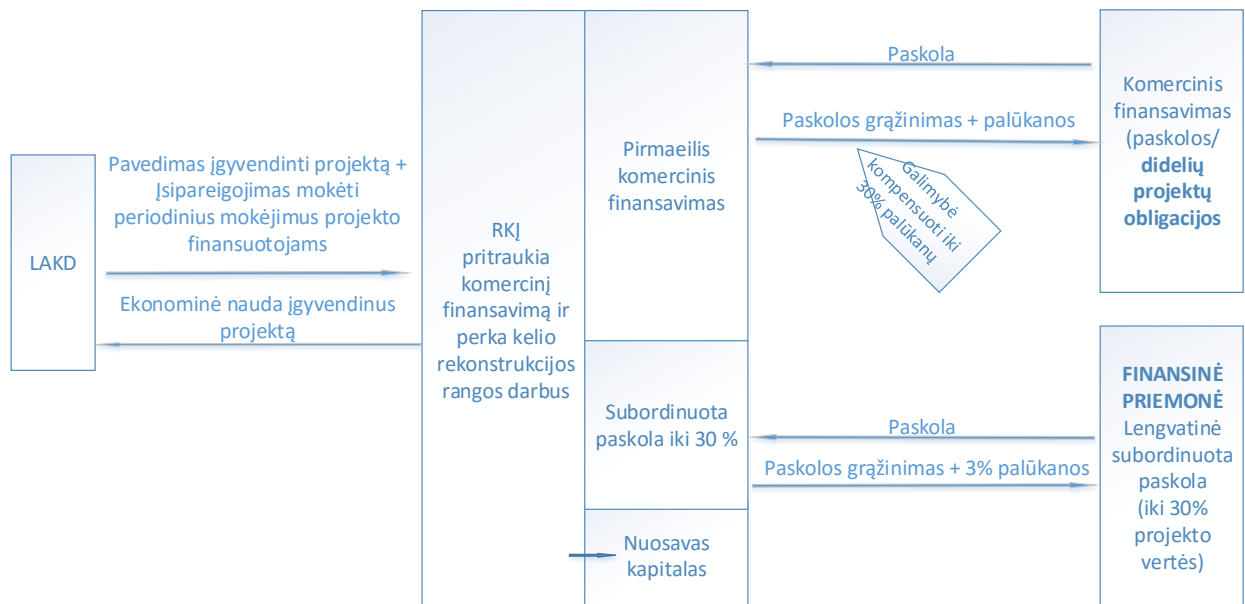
LAKD

Pavedimas įgyvendinti projektą + Įsipareigojimas mokėti periodinius mokėjimus projekto finansuotojams

Ekonominė nauda įgyvendinus projektą

RKĮ pritraukia komercinį finansavimą ir perka kelio rekonstrukcijos rangos darbus

Pirmaeilis komercinis finansavimas

Subordinuota paskola iki 30 %

Nuosavas kapitalas

Paskola

Paskolos grąžinimas + palūkanos

Galimybė kompensuoti iki 30% palūkanų

Paskola

Paskolos grąžinimas + 3% palūkanos

Komercinis finansavimas (paskolos/ didelių projektų obligacijos

FINANSINĖ PRIEMONĖ Lengvatinė subordinuota paskola (iki 30% projekto vertės)